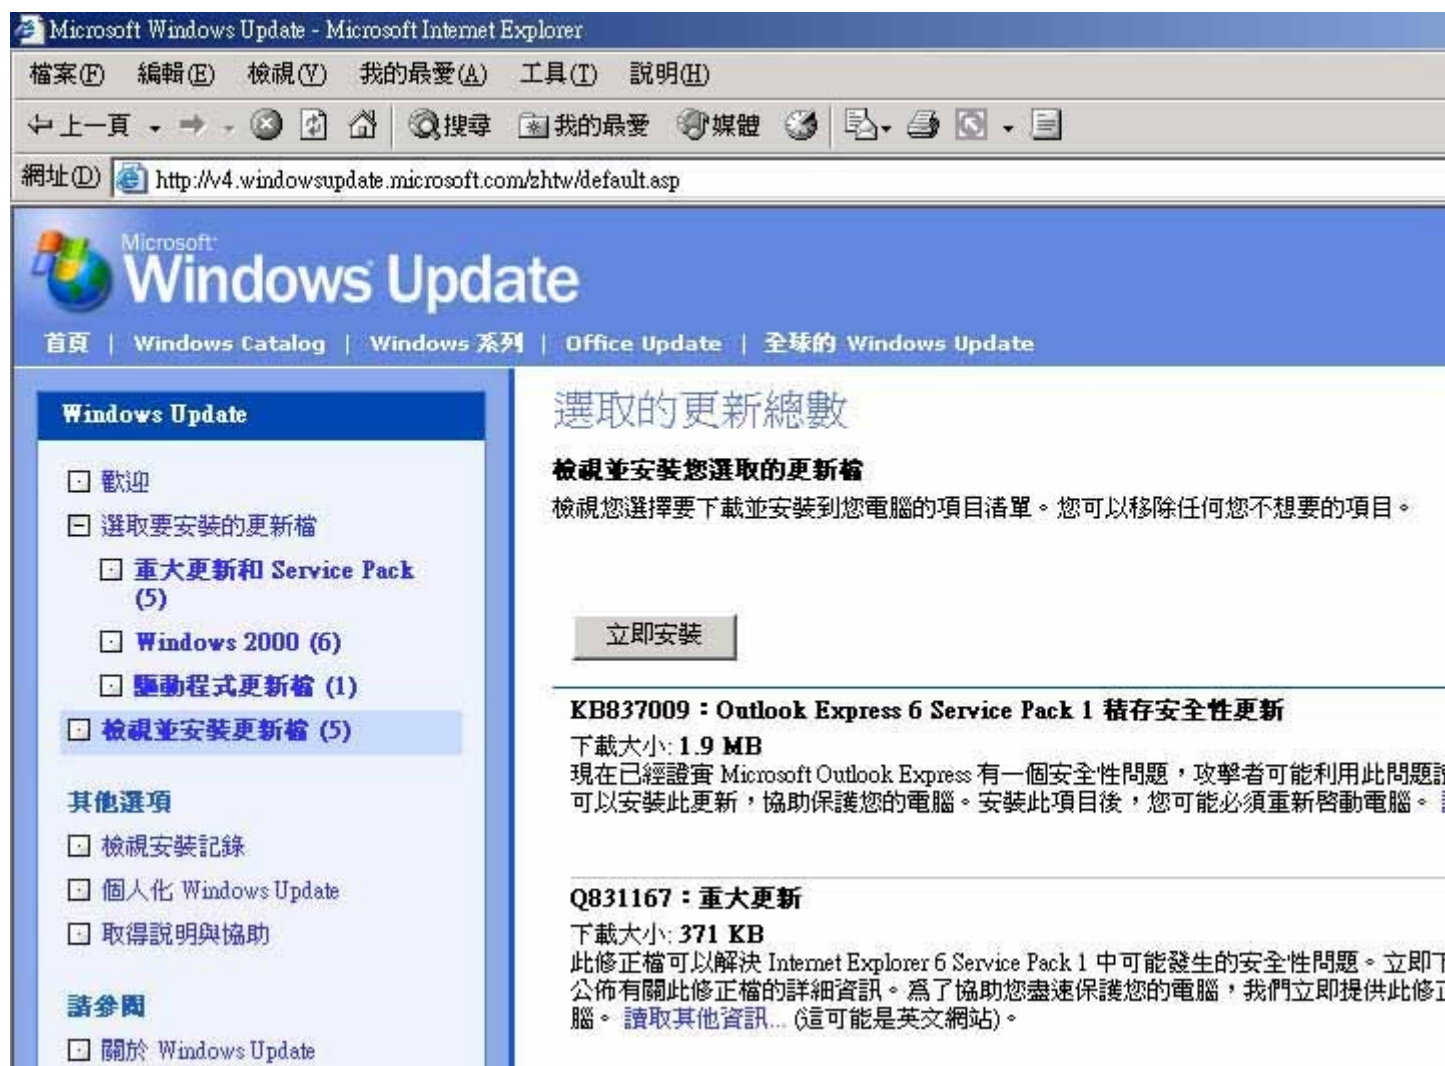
Microsoft Windows Update - Microsoft Internet Explorer

檔案(F) 編輯(E) 檢視(V) 我的最愛(A) 工具(T) 說明(H)

上一頁 搜尋 我的最愛 媒體

網址(D) http://v4.windowsupdate.microsoft.com/zhtw/default.asp

Microsoft Windows Update

首頁 | Windows Catalog | Windows 系列 | Office Update | 全球的 Windows Update

Windows Update

歡迎

選取要安裝的更新檔

重大更新和 Service Pack (5)

Windows 2000 (6)

驅動程式更新檔 (1)

檢視並安裝更新檔 (5)

其他選項

檢視安裝記錄

個人化 Windows Update

取得說明與協助

請參閱

關於 Windows Update

選取的更新總數

檢視並安裝您選取的更新檔

檢視您選擇要下載並安裝到您電腦的項目清單。您可以移除任何您不想要的項目。

立即安裝

KB837009：Outlook Express 6 Service Pack 1 積存安全性更新

下載大小: 1.9 MB

現在已經證實 Microsoft Outlook Express 有一個安全性問題，攻擊者可能利用此問題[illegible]可以安裝此更新，協助保護您的電腦。安裝此項目後，您可能必須重新啓動電腦。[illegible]

Q831167：重大更新

下載大小: 371 KB

此修正檔可以解決 Internet Explorer 6 Service Pack 1 中可能發生的安全性問題。立即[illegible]公佈有關此修正檔的詳細資訊。爲了協助您盡速保護您的電腦，我們立即提供此修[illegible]腦。讀取其他資訊... (這可能是英文網站)。